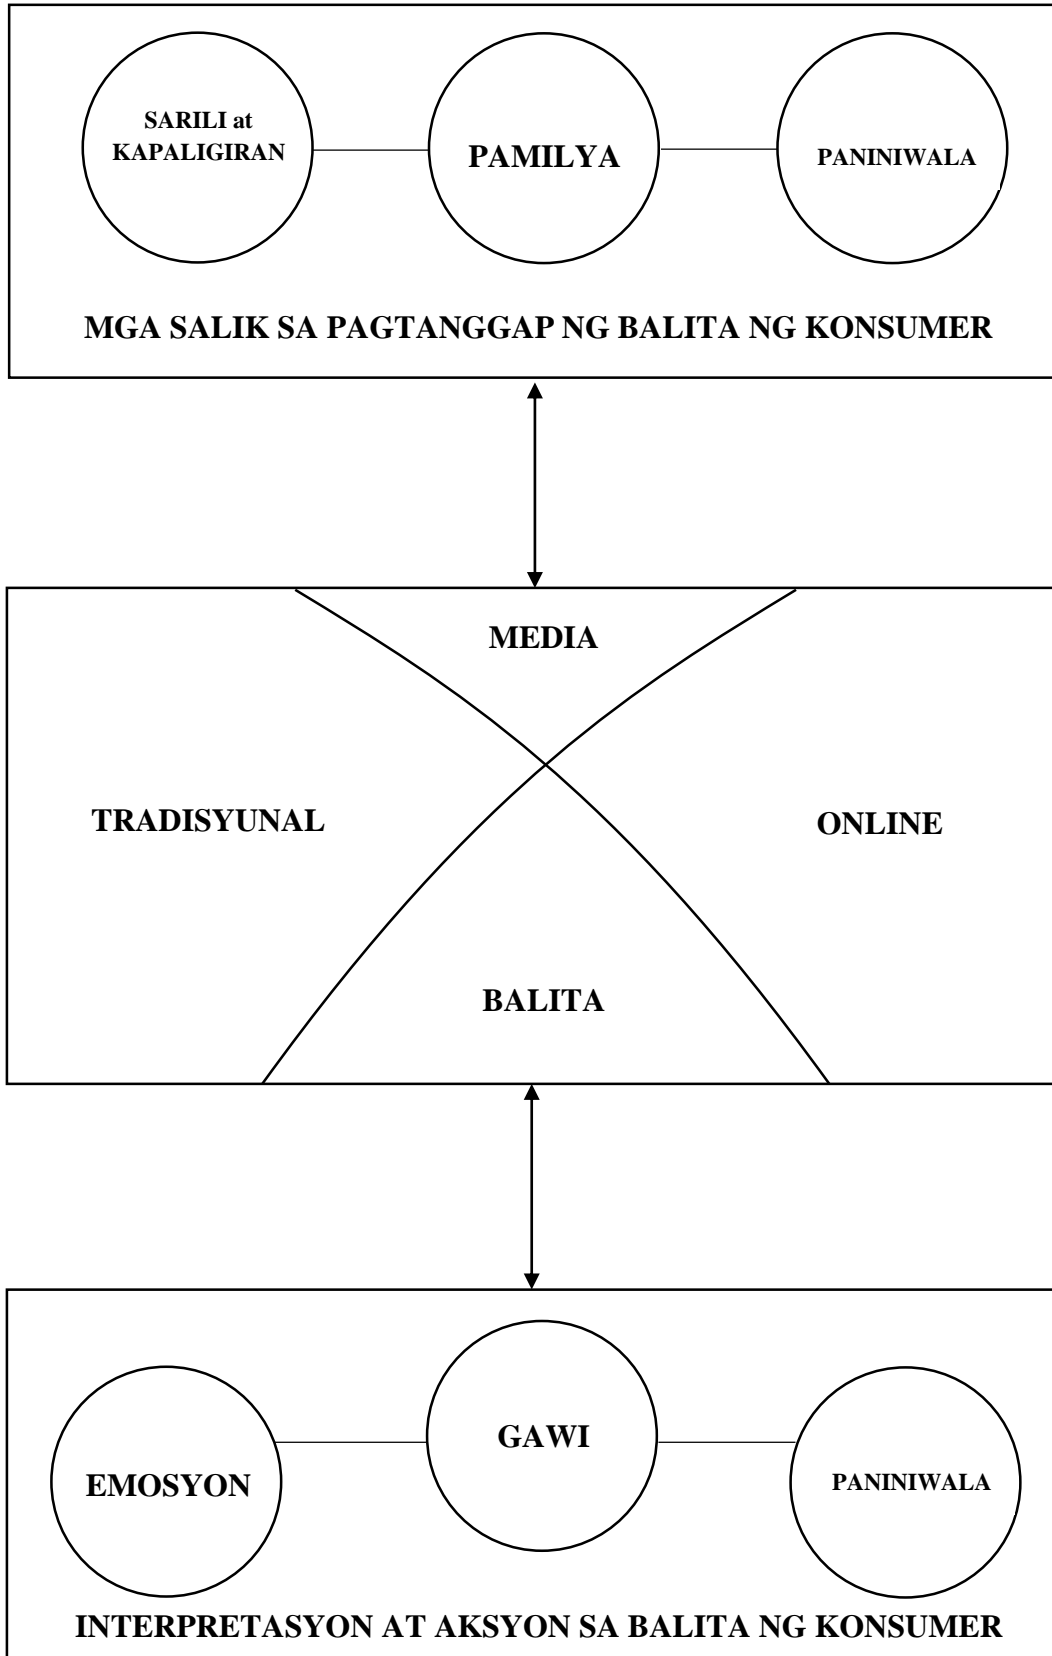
SARILI at KAPALIGIRAN

PAMILYA

PANINIWALA

MGA SALIK SA PAGTANGGAP NG BALITA NG KONSUMER

MEDIA

TRADISYUNAL

ONLINE

BALITA

EMOSYON

GAWI

PANINIWALA

INTERPRETASYON AT AKSYON SA BALITA NG KONSUMER